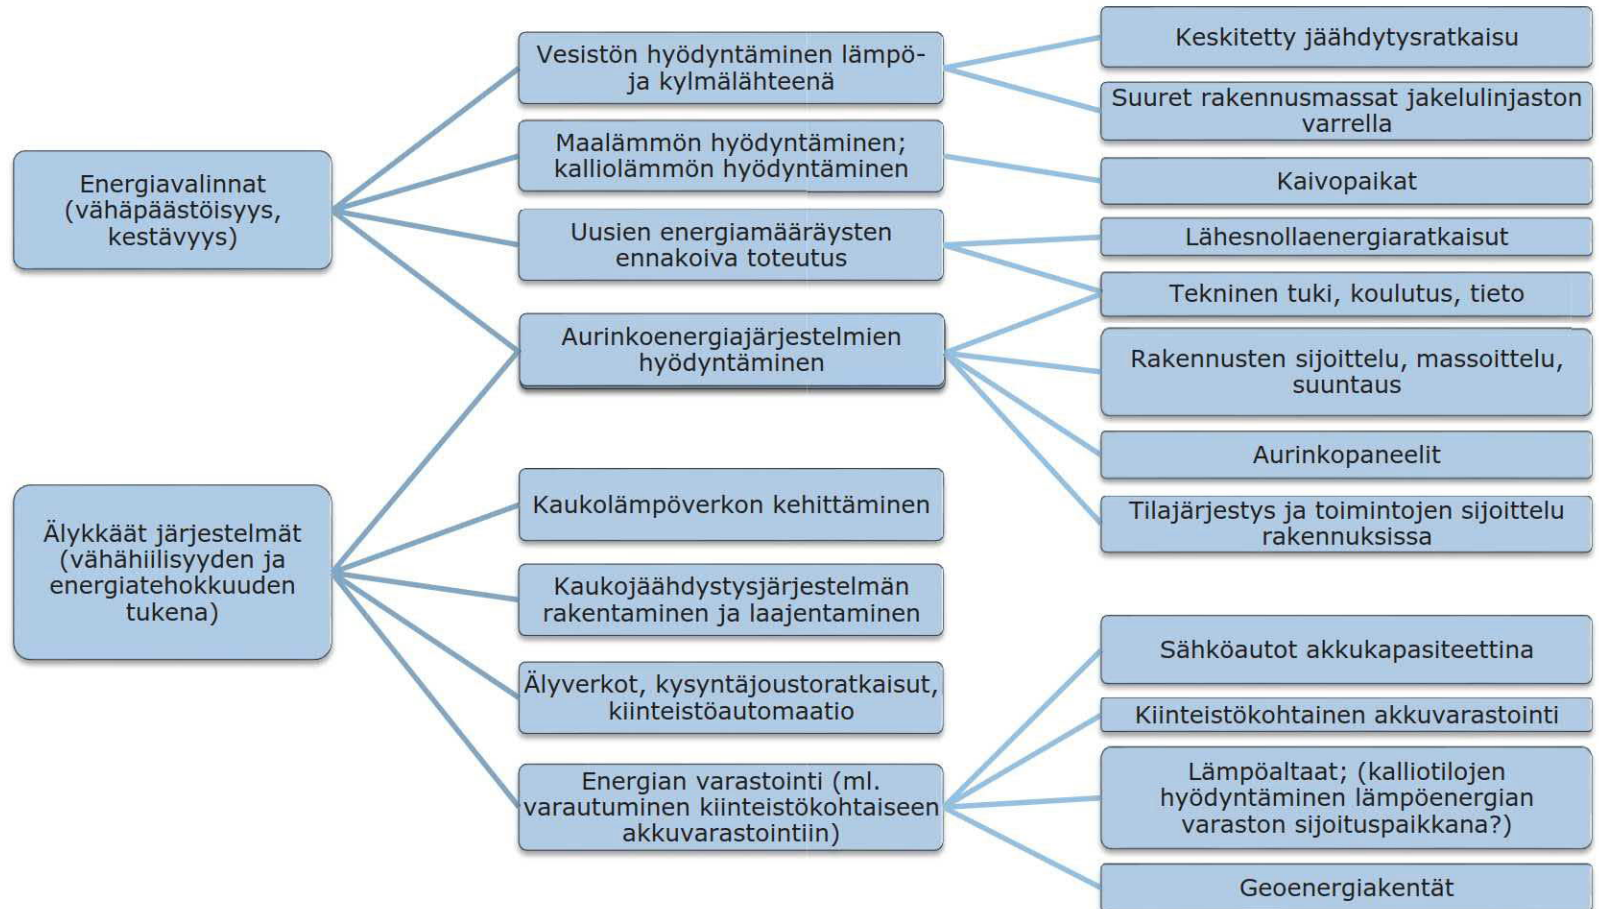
Energiavalinnat (vähäpäästöisyys, kestävyys)

Älykkäät järjestelmät (vähähiilisyyden ja energiatehokkuuden tukena)

Vesistön hyödyntäminen lämpö- ja kylmälähteenä

Maalämmön hyödyntäminen; kalliolämmön hyödyntäminen

Uusien energiamääräysten ennakoiva toteutus

Aurinkoenergiajärjestelmien hyödyntäminen

Kaukolämpöverkon kehittäminen

Kaukojäähdystysjärjestelmän rakentaminen ja laajentaminen

Älyverkot, kysyntäjoustoratkaisut, kiinteistöautomaatio

Energian varastointi (ml. varautuminen kiinteistökohtaiseen akkuvarastointiin)

Keskitetty jäähdytysratkaisu

Suuret rakennusmassat jakelulinjaston varrella

Kaivopaikat

Lähesnollaenergiaratkaisut

Tekninen tuki, koulutus, tieto

Rakennusten sijoittelu, massoittelu, suuntaus

Aurinkopaneelit

Tilajärjestys ja toimintojen sijoittelu rakennuksissa

Sähköautot akkukapasiteettina

Kiinteistökohtainen akkuvarastointi

Lämpöaltaat; (kalliotilojen hyödyntäminen lämpöenergian varaston sijoituspaikkana?)

Geoenergiakentät